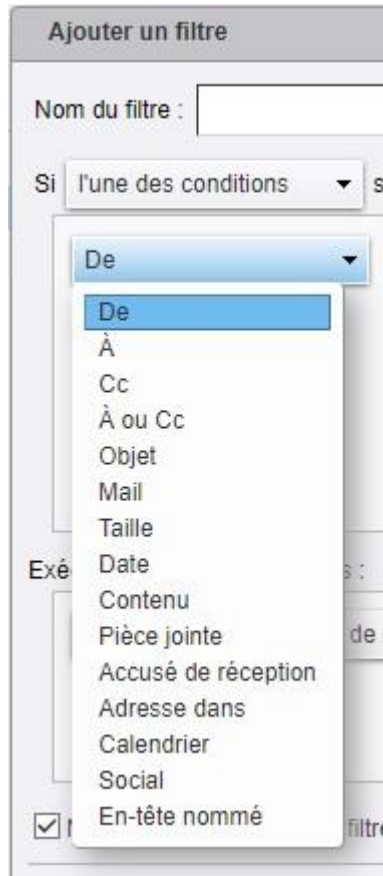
Ajouter un filtre

Nom du filtre :

Si l'une des conditions ▾ s

De ▾

De
À
Cc
À ou Cc
Objet
Mail
Taille
Date
Contenu
Pièce jointe
Accusé de réception
Adresse dans
Calendrier
Social
En-tête nommé

Exé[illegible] s :

de

filtre